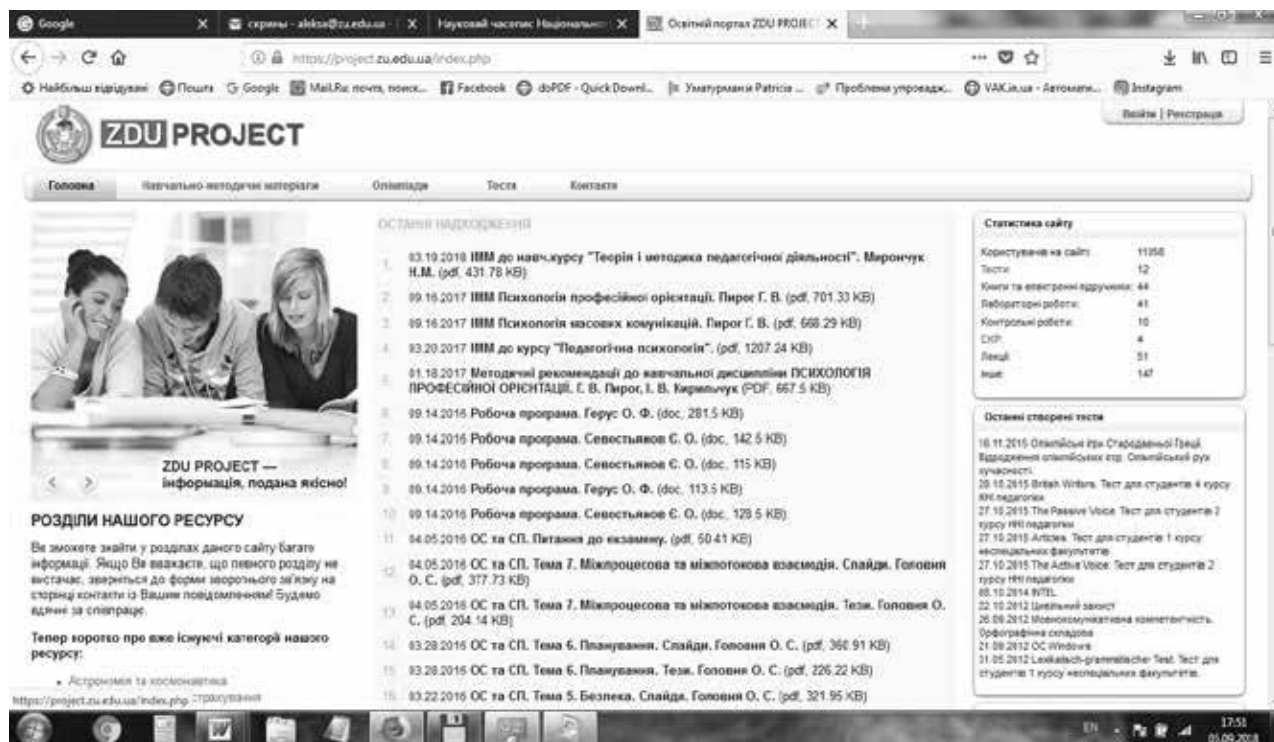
Google | скрины - aleksa@zu.edu.ua | Науковий часопис Національн | Освітній портал ZDU PROJECT

https://project.zu.edu.ua/index.php

Найбільш відвідувані Пошта Google Mail.Ru: почта, поиск... Facebook doPDF - Quick Downl... Ухвалування Patricia ... Проблема упровадж... VAK.in.ua - Автомати... Instagram

ZDU PROJECT

Вхід | Реєстрація

Головна | Навчально-методичні матеріали | Олімпіади | Тести | Контакти

ОСТАННІ НАДХОДЖЕННЯ

1. 03.10.2018 НМК до навч.курсу "Теорія і методика педагогічної діяльності". Миронч­ук Н.М. (pdf, 431.78 KB)
2. 09.16.2017 НМК Психологія професійної орієнтації. Пирог Г. В. (pdf, 701.33 KB)
3. 09.16.2017 НМК Психологія масових комунікацій. Пирог Г. В. (pdf, 668.29 KB)
4. 03.20.2017 НМК до курсу "Педагогічна психологія". (pdf, 1207.24 KB)
5. 01.18.2017 Методичні рекомендації до навчальної дисципліни ПСИХОЛОГІЯ ПРОФЕСІЙНОЇ ОРІЄНТАЦІЇ. Г. В. Пирог, І. В. Кирильчук (PDF, 667.5 KB)
6. 09.14.2016 Робоча програма. Герус О. Ф. (doc, 281.5 KB)
7. 09.14.2016 Робоча програма. Севостьянов С. О. (doc, 142.5 KB)
8. 09.14.2016 Робоча програма. Севостьянов С. О. (doc, 115 KB)
9. 09.14.2016 Робоча програма. Герус О. Ф. (doc, 113.5 KB)
10. 09.14.2016 Робоча програма. Севостьянов С. О. (doc, 129.5 KB)
11. 04.05.2016 ОС та СП. Питання до екзамену. (pdf, 50.41 KB)
12. 04.05.2016 ОС та СП. Тема 7. Міжпроцесова та міжпотокова взаємодія. Слайди. Головня О. С. (pdf, 377.73 KB)
13. 04.05.2016 ОС та СП. Тема 7. Міжпроцесова та міжпотокова взаємодія. Тези. Головня О. С. (pdf, 204.14 KB)
14. 03.28.2016 ОС та СП. Тема 6. Планування. Слайди. Головня О. С. (pdf, 360.91 KB)
15. 03.28.2016 ОС та СП. Тема 6. Планування. Тези. Головня О. С. (pdf, 226.22 KB)
16. 03.22.2016 ОС та СП. Тема 5. Безпека. Слайди. Головня О. С. (pdf, 321.95 KB)

ZDU PROJECT — інформація, подана якісно!

РОЗДІЛИ НАШОГО РЕСУРСУ

Ви зможете знайти у розділах даного сайту багато інформації. Якщо Ви вважаєте, що певного розділу не вистачає, зверніться до форми зворотнього зв'язку на сторінці контакти із Вашим повідомленням! Будемо вдячні за співпрацю.

Тепер коротко про вже існуючі категорії нашого ресурсу:

• Астрономія та космонавтика

Статистика сайту

| Користувачів на сайті: | 11358 |
|---|---|
| Тести: | 12 |
| Книги та електронні відручники: | 44 |
| Лабораторні роботи: | 41 |
| Контрольні роботи: | 10 |
| СКР: | 4 |
| Лекції: | 51 |
| Інше: | 147 |

Останні створені тести

18.11.2015 Олімпійські ігри Стародавньої Греції. Відродження олімпійських ігр. Олімпійський рух сучасності.
20.10.2015 British Writers. Тест для студентів 4 курсу ННІ педагогіки
27.10.2015 The Passive Voice. Тест для студентів 2 курсу ННІ педагогіки
27.10.2015 Articles. Тест для студентів 1 курсу неспеціальних факультетів.
27.10.2015 The Active Voice. Тест для студентів 2 курсу ННІ педагогіки
05.10.2014 INTEL
22.10.2012 Цивільний захист
26.09.2012 Мовнокомунікативна компетентність. Орфографічна складова
21.09.2012 ОС Windows
31.05.2012 Lexikalisch-grammatischer Test. Тест для студентів 1 курсу неспеціальних факультетів.

https://project.zu.edu.ua/index.php

EN 17:51 05.09.2018